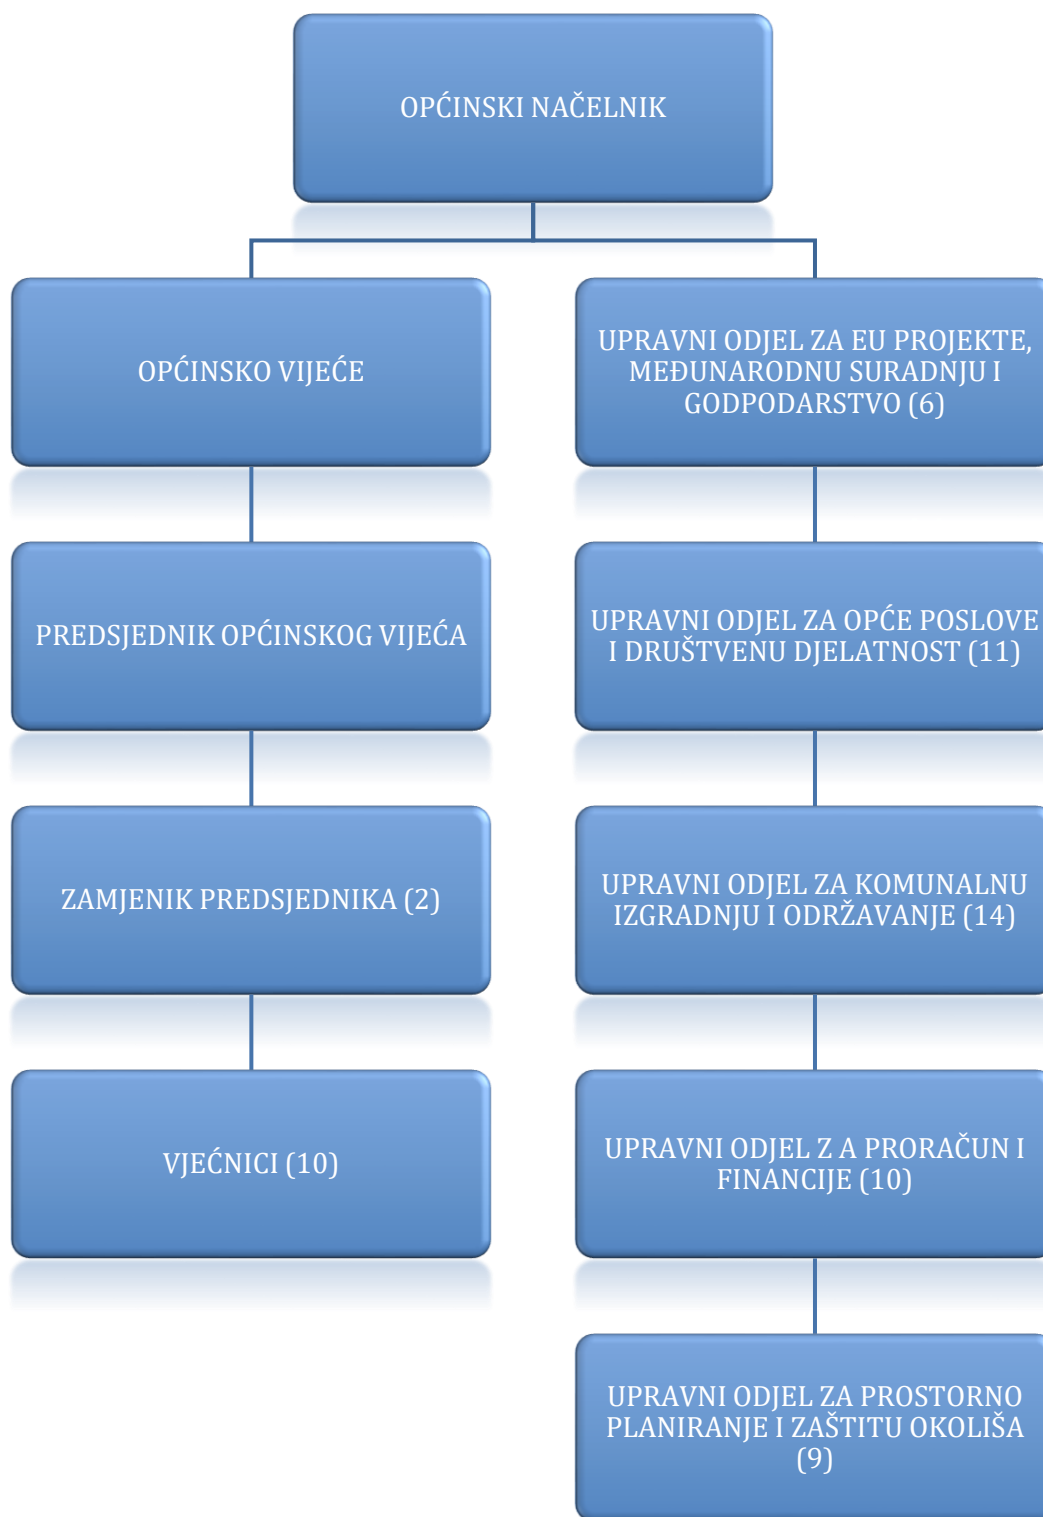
OPĆINSKI NAČELNIK

OPĆINSKO VIJEĆE

UPRAVNI ODJEL ZA EU PROJEKTE, MEĐUNARODNU SURADNJU I GODPODARSTVO (6)

PREDSJEDNIK OPĆINSKOG VIJEĆA

UPRAVNI ODJEL ZA OPĆE POSLOVE I DRUŠTVENU DJELATNOST (11)

ZAMJENIK PREDSJEDNIKA (2)

UPRAVNI ODJEL ZA KOMUNALNU IZGRADNJU I ODRŽAVANJE (14)

VJEĆNICI (10)

UPRAVNI ODJEL Z A PRORAČUN I FINANCIJE (10)

UPRAVNI ODJEL ZA PROSTORNO PLANIRANJE I ZAŠTITU OKOLIŠA (9)